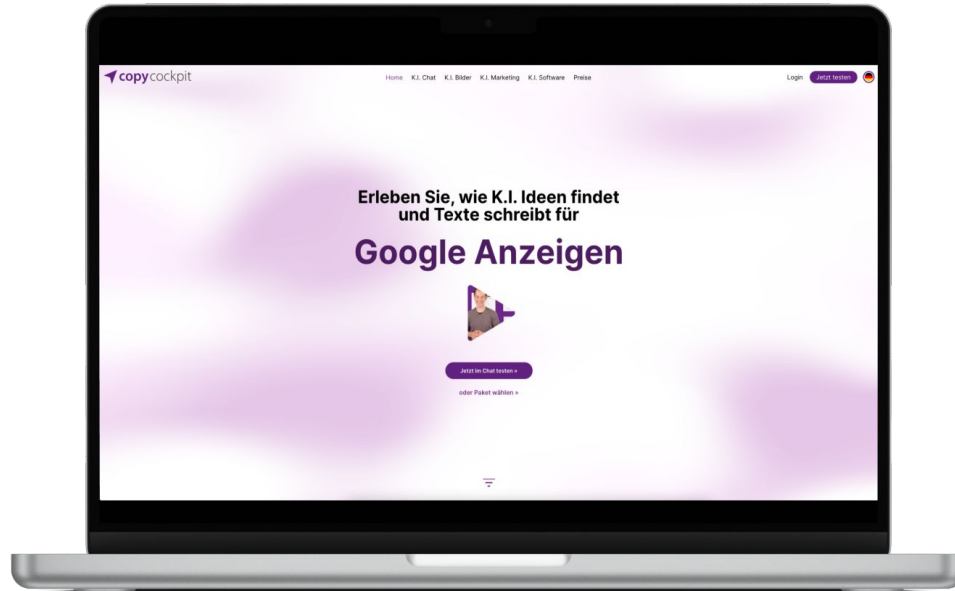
copycockpit

Home K.I. Chat K.I. Bilder K.I. Marketing K.I. Software Preise

Login Jetzt testen

Erleben Sie, wie K.I. Ideen findet und Texte schreibt für

Google Anzeigen

Jetzt im Chat testen »

oder Paket wählen »